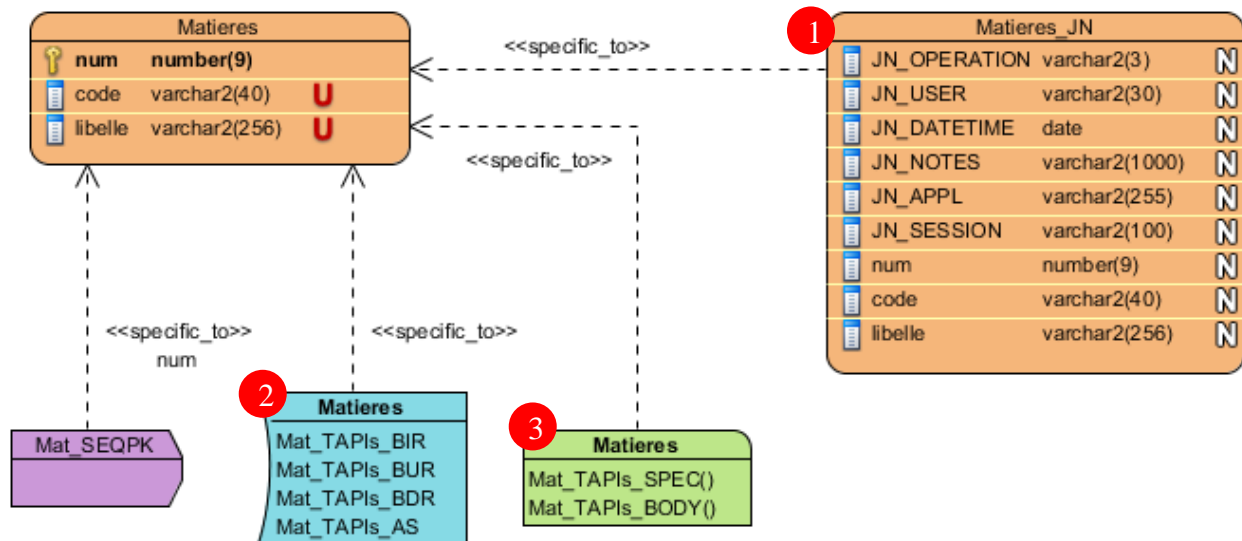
Matieres

| | | |
|---|---|---|
| num | number(9) | |
| code | varchar2(40) | U |
| libelle | varchar2(256) | U |

<<specific_to>>

1

Matieres_JN

| | | |
|---|---|---|
| JN_OPERATION | varchar2(3) | N |
| JN_USER | varchar2(30) | N |
| JN_DATETIME | date | N |
| JN_NOTES | varchar2(1000) | N |
| JN_APPL | varchar2(255) | N |
| JN_SESSION | varchar2(100) | N |
| num | number(9) | N |
| code | varchar2(40) | N |
| libelle | varchar2(256) | N |

<<specific_to>>

<<specific_to>>
num

<<specific_to>>

Mat_SEQPK

2

Matieres
Mat_TAPIs_BIR
Mat_TAPIs_BUR
Mat_TAPIs_BDR
Mat_TAPIs_AS

3

Matieres
Mat_TAPIs_SPEC()
Mat_TAPIs_BODY()